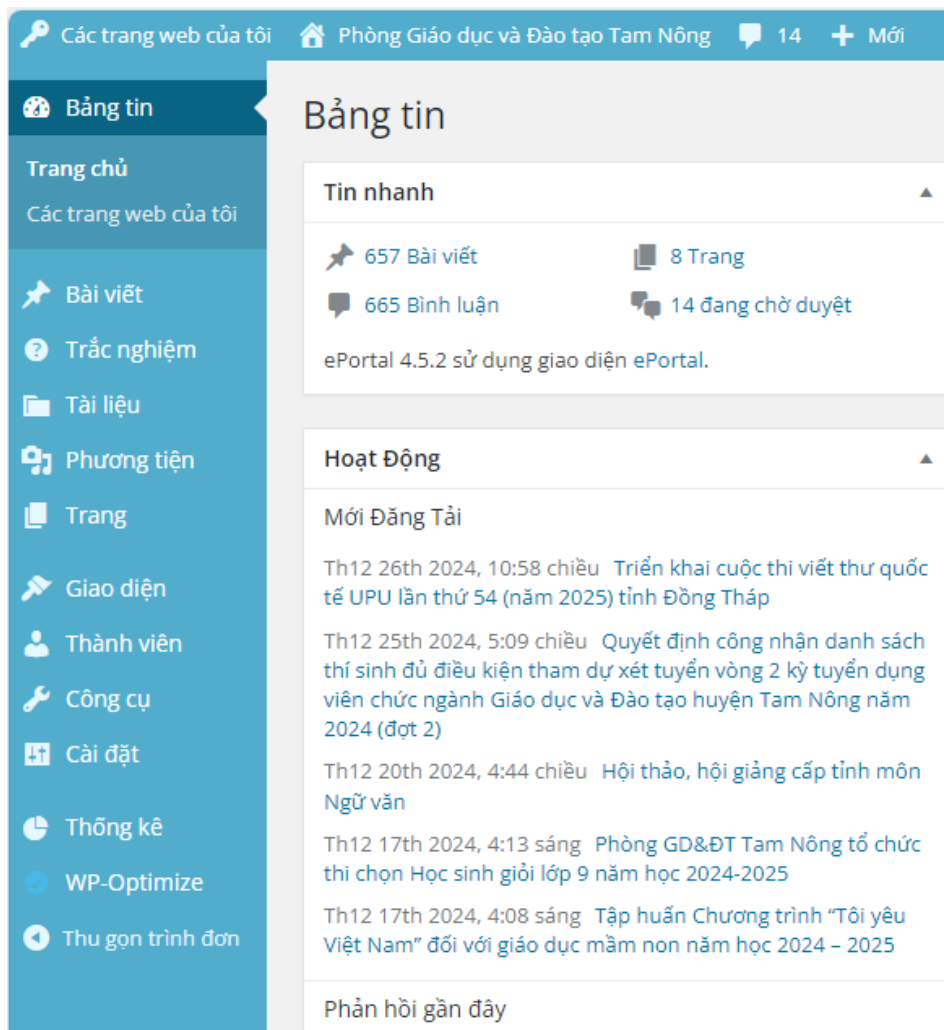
Các trang web của tôi   Phòng Giáo dục và Đào tạo Tam Nông   14   Mới

Bảng tin
Trang chủ
Các trang web của tôi
Bài viết
Trắc nghiệm
Tài liệu
Phương tiện
Trang
Giao diện
Thành viên
Công cụ
Cài đặt
Thống kê
WP-Optimize
Thu gọn trình đơn

Bảng tin

Tin nhanh

657 Bài viết
8 Trang
665 Bình luận
14 đang chờ duyệt

ePortal 4.5.2 sử dụng giao diện ePortal.

Hoạt Động

Mới Đăng Tải

Th12 26th 2024, 10:58 chiều Triển khai cuộc thi viết thư quốc tế UPU lần thứ 54 (năm 2025) tỉnh Đồng Tháp

Th12 25th 2024, 5:09 chiều Quyết định công nhận danh sách thí sinh đủ điều kiện tham dự xét tuyển vòng 2 kỳ tuyển dụng viên chức ngành Giáo dục và Đào tạo huyện Tam Nông năm 2024 (đợt 2)

Th12 20th 2024, 4:44 chiều Hội thảo, hội giảng cấp tỉnh môn Ngữ văn

Th12 17th 2024, 4:13 sáng Phòng GD&ĐT Tam Nông tổ chức thi chọn Học sinh giỏi lớp 9 năm học 2024-2025

Th12 17th 2024, 4:08 sáng Tập huấn Chương trình “Tôi yêu Việt Nam” đối với giáo dục mầm non năm học 2024 – 2025

Phản hồi gần đây